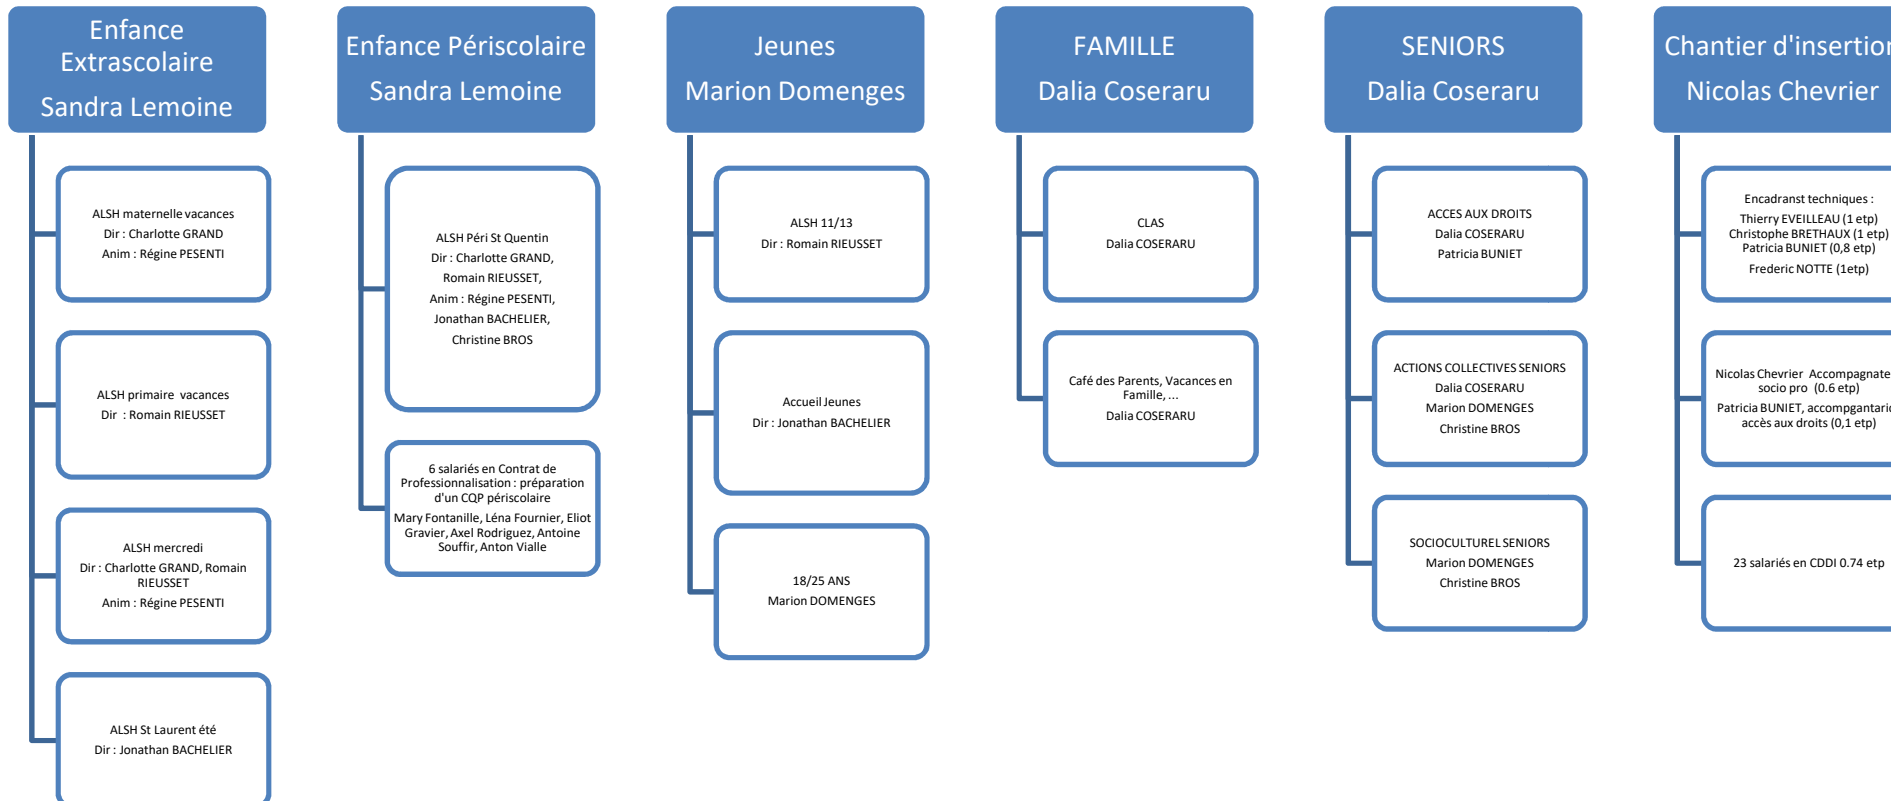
Enfance Extrascolaire

Sandra Lemoine

ALSH maternelle vacances
Dir : Charlotte GRAND
Anim : Régine PESENTI

ALSH primaire vacances
Dir : Romain RIEUSSET

ALSH mercredi
Dir : Charlotte GRAND, Romain RIEUSSET
Anim : Régine PESENTI

ALSH St Laurent été
Dir : Jonathan BACHELIER

Enfance Périscolaire

Sandra Lemoine

ALSH Péri St Quentin
Dir : Charlotte GRAND, Romain RIEUSSET,
Anim : Régine PESENTI, Jonathan BACHELIER, Christine BROS

6 salariés en Contrat de Professionnalisation : préparation d'un CQP périscolaire
Mary Fontanille, Léna Fournier, Eliot Gravier, Axel Rodriguez, Antoine Souffir, Anton Vialle

Jeunes

Marion Domenges

ALSH 11/13
Dir : Romain RIEUSSET

Accueil Jeunes
Dir : Jonathan BACHELIER

18/25 ANS
Marion DOMENGES

FAMILLE

Dalia Coseraru

CLAS
Dalia COSERARU

Café des Parents, Vacances en Famille, ...
Dalia COSERARU

SENIORS

Dalia Coseraru

ACCES AUX DROITS
Dalia COSERARU
Patricia BUNIET

ACTIONS COLLECTIVES SENIORS
Dalia COSERARU
Marion DOMENGES
Christine BROS

SOCIOCULTUREL SENIORS
Marion DOMENGES
Christine BROS

Chantier d'insertio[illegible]

Nicolas Chevrier

Encadranst techniques :
Thierry EVEILLEAU (1 etp)
Christophe BRETHAUX (1 etp)
Patricia BUNIET (0,8 etp)
Frederic NOTTE (1etp)

Nicolas Chevrier Accompagnate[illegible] socio pro (0.6 etp)
Patricia BUNIET, accompgantari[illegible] accès aux droits (0,1 etp)

23 salariés en CDDI 0.74 etp